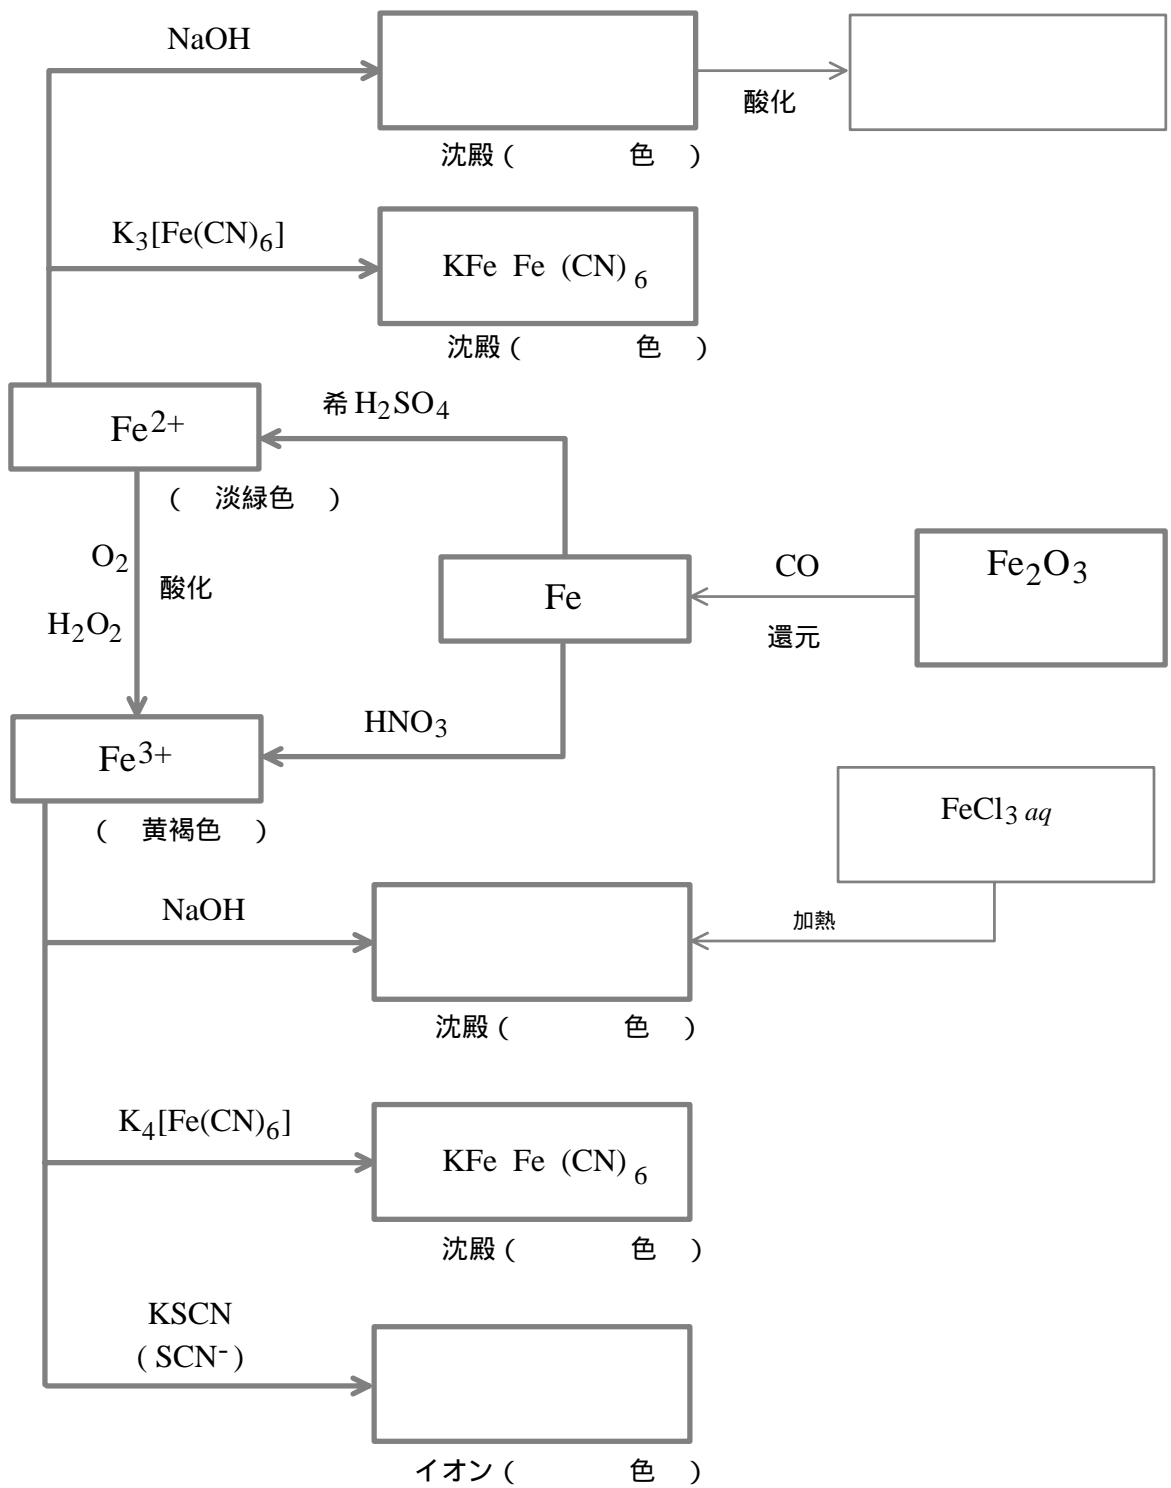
NaOH

酸化

沈殿（　　　色　）

$K_3[Fe(CN)_6]$

KFe Fe (CN) $_6$

沈殿（　　　色　）

$Fe^{2+}$

希 $H_2SO_4$

（　淡緑色　）

$O_2$

酸化

$H_2O_2$

Fe

CO

$Fe_2O_3$

還元

$Fe^{3+}$

$HNO_3$

（　黄褐色　）

$FeCl_3$ aq

NaOH

加熱

沈殿（　　　色　）

$K_4[Fe(CN)_6]$

KFe Fe (CN) $_6$

沈殿（　　　色　）

KSCN
（$SCN^-$）

イオン（　　　色　）